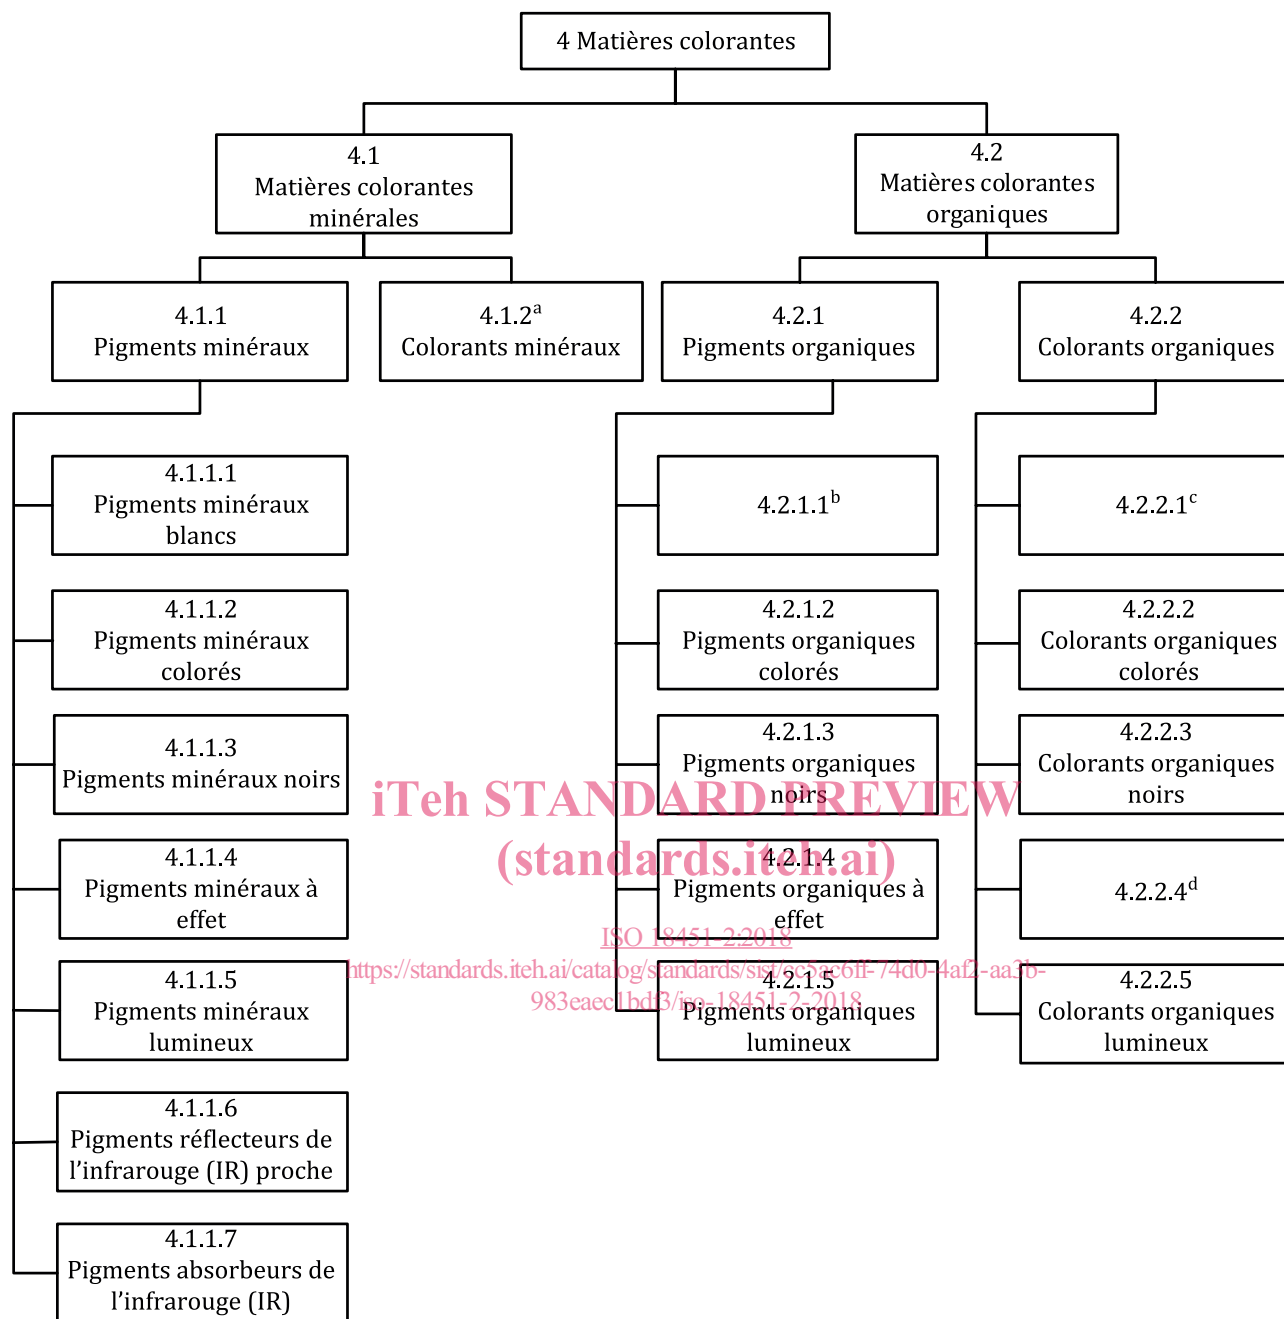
4 Matières colorantes

4.1
Matières colorantes minérales

4.2
Matières colorantes organiques

4.1.1
Pigments minéraux

4.1.2$^{a}$
Colorants minéraux

4.2.1
Pigments organiques

4.2.2
Colorants organiques

4.1.1.1
Pigments minéraux blancs

4.1.1.2
Pigments minéraux colorés

4.1.1.3
Pigments minéraux noirs

4.1.1.4
Pigments minéraux à effet

4.1.1.5
Pigments minéraux lumineux

4.1.1.6
Pigments réflecteurs de l'infrarouge (IR) proche

4.1.1.7
Pigments absorbeurs de l'infrarouge (IR)

4.2.1.1$^{b}$

4.2.1.2
Pigments organiques colorés

4.2.1.3
Pigments organiques noirs

4.2.1.4
Pigments organiques à effet

4.2.1.5
Pigments organiques lumineux

4.2.2.1$^{c}$

4.2.2.2
Colorants organiques colorés

4.2.2.3
Colorants organiques noirs

4.2.2.4$^{d}$

4.2.2.5
Colorants organiques lumineux

iTeh STANDARD PREVIEW
(standards.iteh.ai)
ISO 18451-2:2018
https://standards.iteh.ai/catalog/standards/sist/ec5ae6ff-74d0-4af2-aa3b-983eaec1bdf3/iso-18451-2-2018